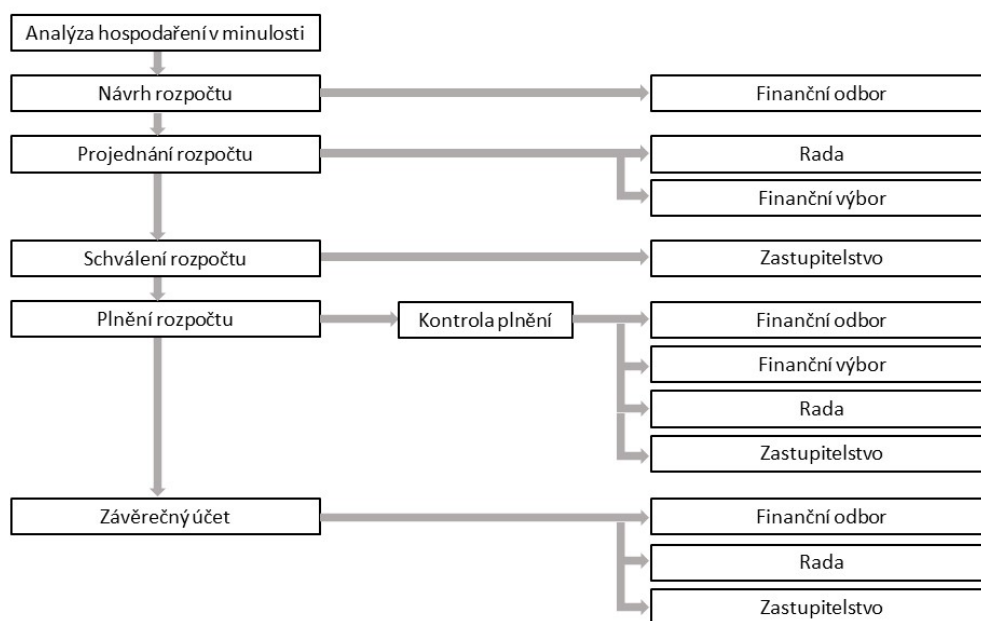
Analýza hospodaření v minulosti

Návrh rozpočtu

Finanční odbor

Projednání rozpočtu

Rada

Finanční výbor

Schválení rozpočtu

Zastupitelstvo

Plnění rozpočtu

Kontrola plnění

Finanční odbor

Finanční výbor

Rada

Zastupitelstvo

Závěrečný účet

Finanční odbor

Rada

Zastupitelstvo